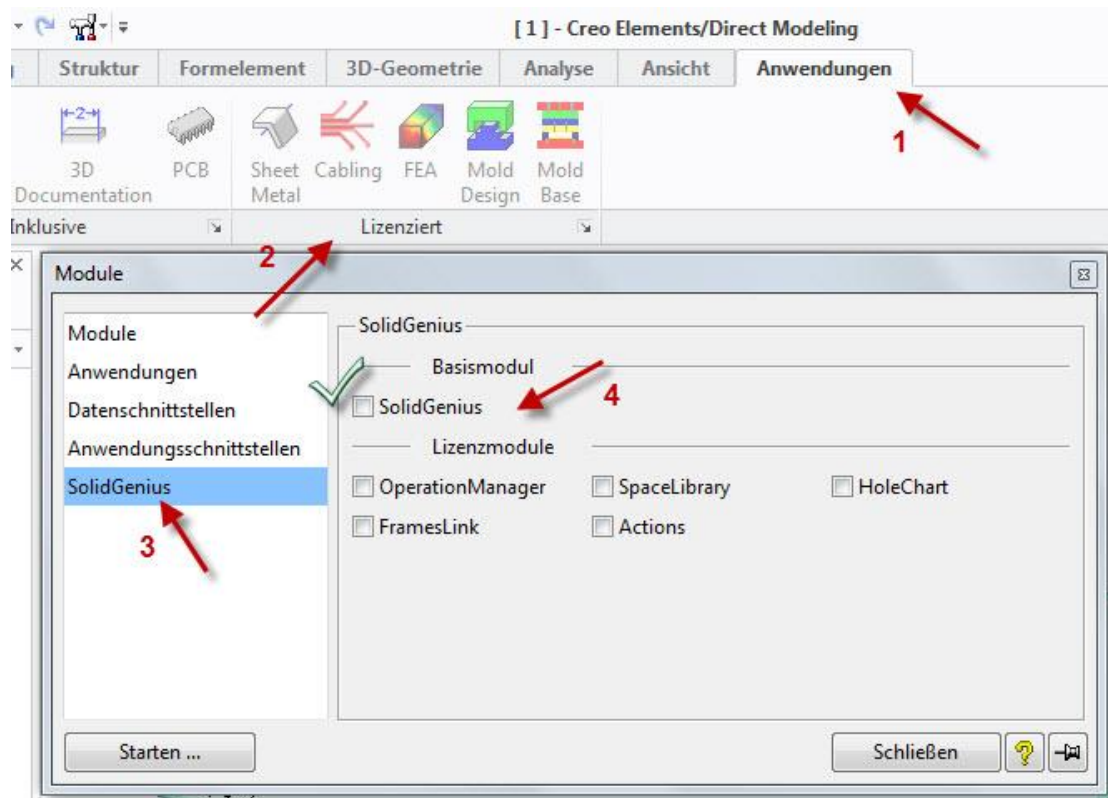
[ 1 ] - Creo Elements/Direct Modeling

Struktur | Formelement | 3D-Geometrie | Analyse | Ansicht | Anwendungen

1

3D Documentation | PCB | Sheet Metal | Cabling | FEA | Mold Design | Mold Base

Inklusive | Lizenziert

2

Module

Module
Anwendungen
Datenschnittstellen
Anwendungsschnittstellen
SolidGenius

3

SolidGenius

Basismodul

SolidGenius

4

Lizenzmodule

OperationManager
SpaceLibrary
HoleChart
FramesLink
Actions

Starten ...

Schließen